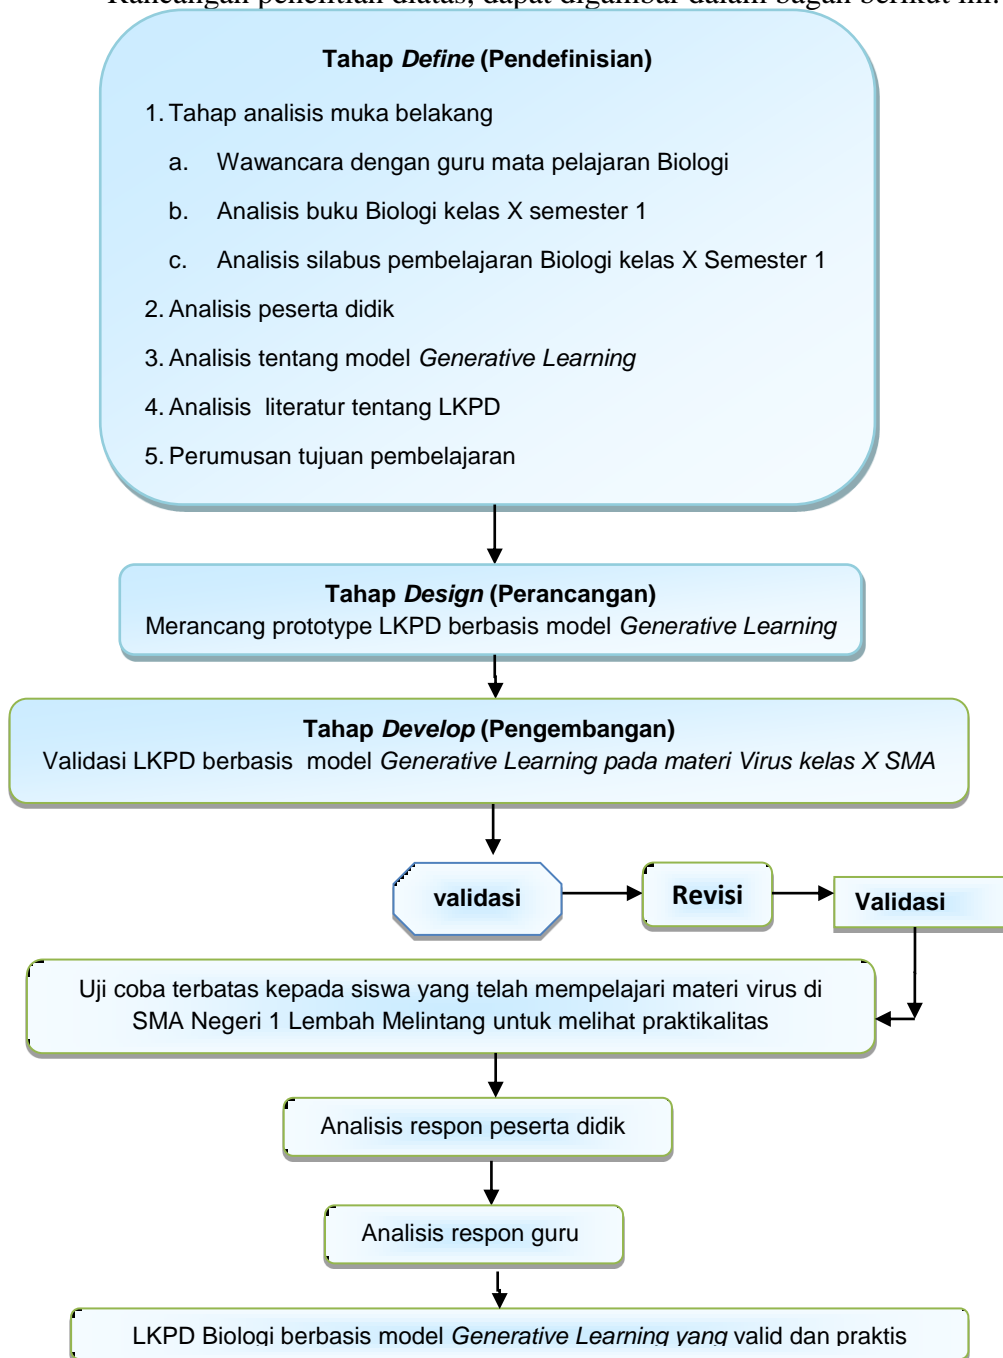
Rancangan penelitian diatas, dapat digambar dalam bagan berikut ini.

**Tahap *Define* (Pendefinisian)**

1. Tahap analisis muka belakang
   a. Wawancara dengan guru mata pelajaran Biologi
   b. Analisis buku Biologi kelas X semester 1
   c. Analisis silabus pembelajaran Biologi kelas X Semester 1
2. Analisis peserta didik
3. Analisis tentang model *Generative Learning*
4. Analisis literatur tentang LKPD
5. Perumusan tujuan pembelajaran

**Tahap *Design* (Perancangan)**
Merancang prototype LKPD berbasis model *Generative Learning*

**Tahap *Develop* (Pengembangan)**
Validasi LKPD berbasis model *Generative Learning pada materi Virus kelas X SMA*

**validasi**

**Revisi**

**Validasi**

Uji coba terbatas kepada siswa yang telah mempelajari materi virus di SMA Negeri 1 Lembah Melintang untuk melihat praktikalitas

Analisis respon peserta didik

Analisis respon guru

LKPD Biologi berbasis model *Generative Learning yang* valid dan praktis